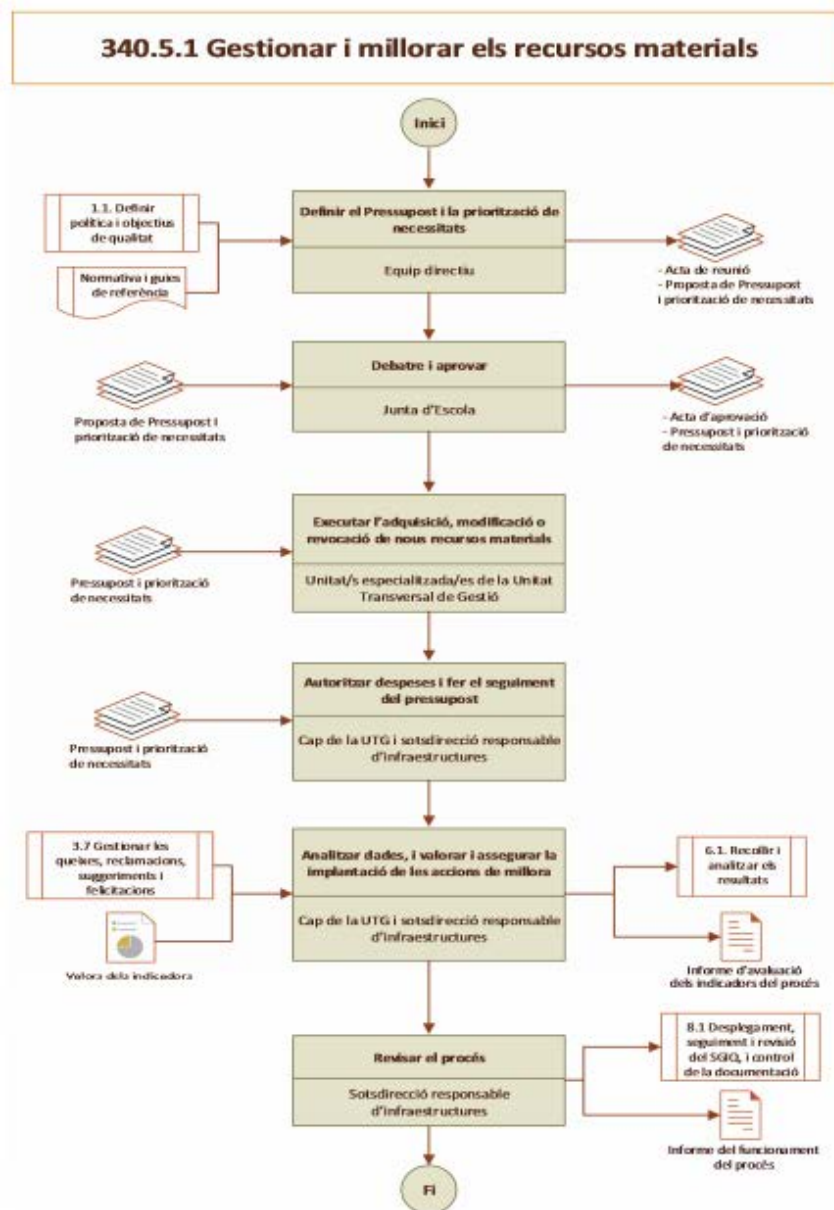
340.5.1 Gestionar i millorar els recursos materials

Inici

1.1. Definir política i objectius de qualitat

Normativa i guies de referència

Definir el Pressupost i la priorització de necessitats

Equip directiu

- Acta de reunió
- Proposta de Pressupost i priorització de necessitats

Proposta de Pressupost i priorització de necessitats

Debatre i aprovar

Junta d'Escola

- Acta d'aprovació
- Pressupost i priorització de necessitats

Pressupost i priorització de necessitats

Executar l'adquisició, modificació o revocació de nous recursos materials

Unitat/s especialitzada/es de la Unitat Transversal de Gestió

Pressupost i priorització de necessitats

Autoritzar despeses i fer el seguiment del pressupost

Cap de la UTG i sotsdirecció responsable d'infraestructures

3.7 Gestionar les queixes, reclamacions, suggeriments i felicitacions

Valors dels indicadors

Analitzar dades, i valorar i assegurar la implantació de les accions de millora

Cap de la UTG i sotsdirecció responsable d'infraestructures

6.1. Recollir i analitzar els resultats

Informe d'avaluació dels indicadors del procés

Revisar el procés

Sotsdirecció responsable d'infraestructures

8.1 Desplegament, seguiment i revisió del SGIQ, i control de la documentació

Informe del funcionament del procés

Fi